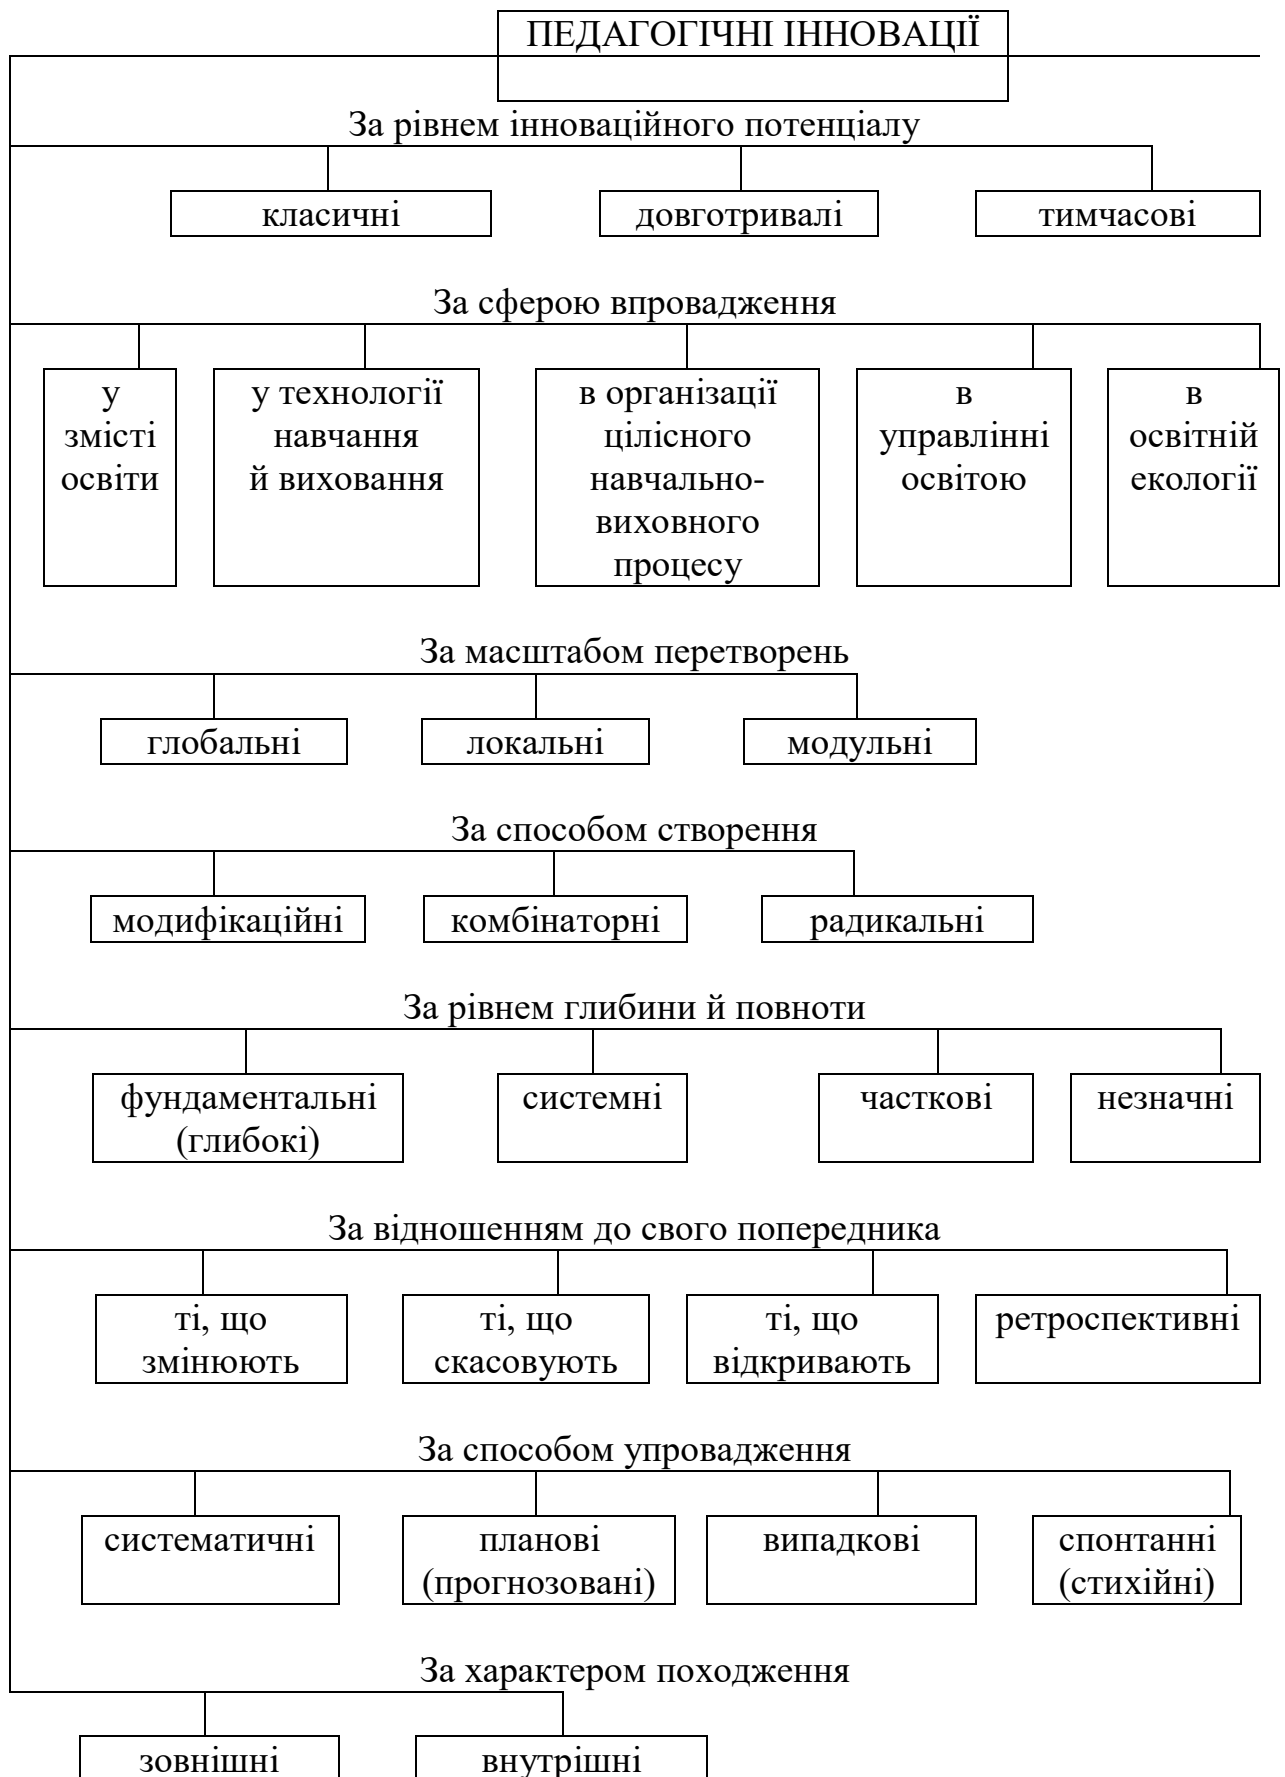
ПЕДАГОГІЧНІ ІННОВАЦІЇ

За рівнем інноваційного потенціалу

класичні

довготривалі

тимчасові

За сферою впровадження

у змісті освіти

у технології навчання й виховання

в організації цілісного навчально-виховного процесу

в управлінні освітою

в освітній екології

За масштабом перетворень

глобальні

локальні

модульні

За способом створення

модифікаційні

комбінаторні

радикальні

За рівнем глибини й повноти

фундаментальні (глибокі)

системні

часткові

незначні

За відношенням до свого попередника

ті, що змінюють

ті, що скасовують

ті, що відкривають

ретроспективні

За способом упровадження

систематичні

планові (прогнозовані)

випадкові

спонтанні (стихійні)

За характером походження

зовнішні

внутрішні